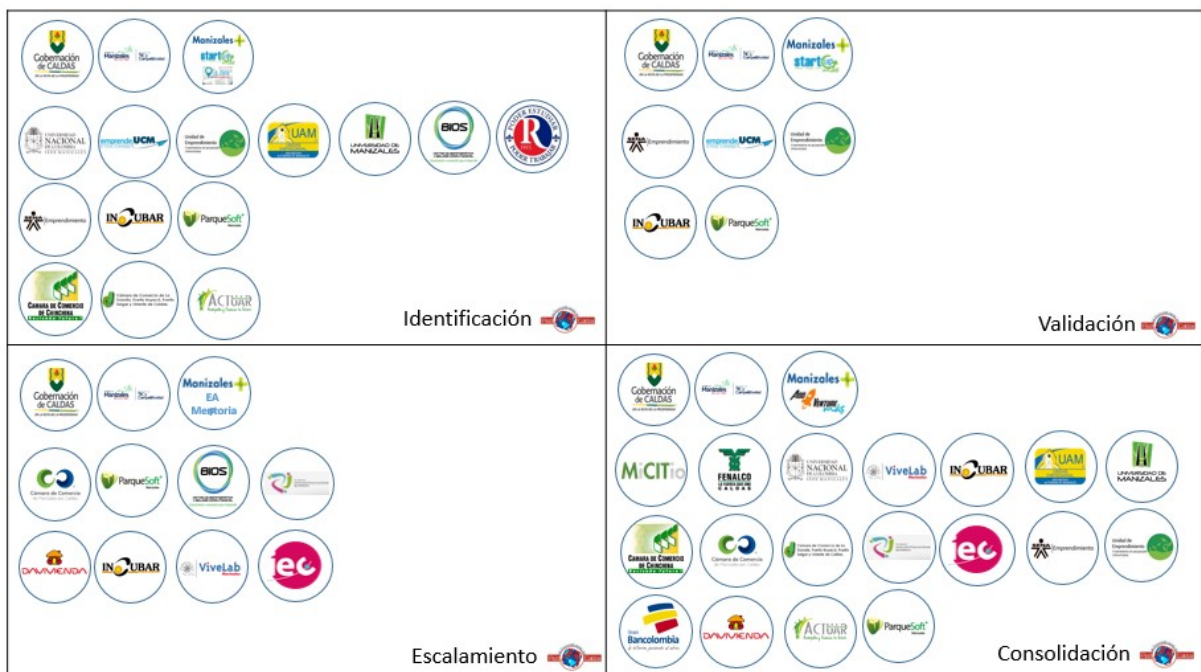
Gobernación de CALDAS

Manizales

Manizales+ startco

UNIVERSIDAD NACIONAL DE COLOMBIA SEDE MANIZALES

emprende UCM

Unidad de Emprendimiento

UAM

UNIVERSIDAD DE MANIZALES

BIOS

Emprendimiento

INCUBAR

ParqueSoft

CAMARA DE COMERCIO DE CHINCHINA

ACTUAR

Identificación

Gobernación de CALDAS

Manizales

Manizales+ startco

Emprendimiento

emprende UCM

Unidad de Emprendimiento

INCUBAR

ParqueSoft

Validación

Gobernación de CALDAS

Manizales

Manizales+ EA Mentoria

Cámara de Comercio de Manizales por Caldas

ParqueSoft

BIOS

DAVIVIENDA

INCUBAR

ViveLab

iec

Escalamiento

Gobernación de CALDAS

Manizales

Manizales+ Venture

MiCITio

FENALCO CALDAS

UNIVERSIDAD NACIONAL DE COLOMBIA SEDE MANIZALES

ViveLab

INCUBAR

UAM

UNIVERSIDAD DE MANIZALES

CAMARA DE COMERCIO DE CHINCHINA

Cámara de Comercio de Manizales por Caldas

iec

Emprendimiento

Unidad de Emprendimiento

Bancolombia

DAVIVIENDA

ACTUAR

ParqueSoft

Consolidación